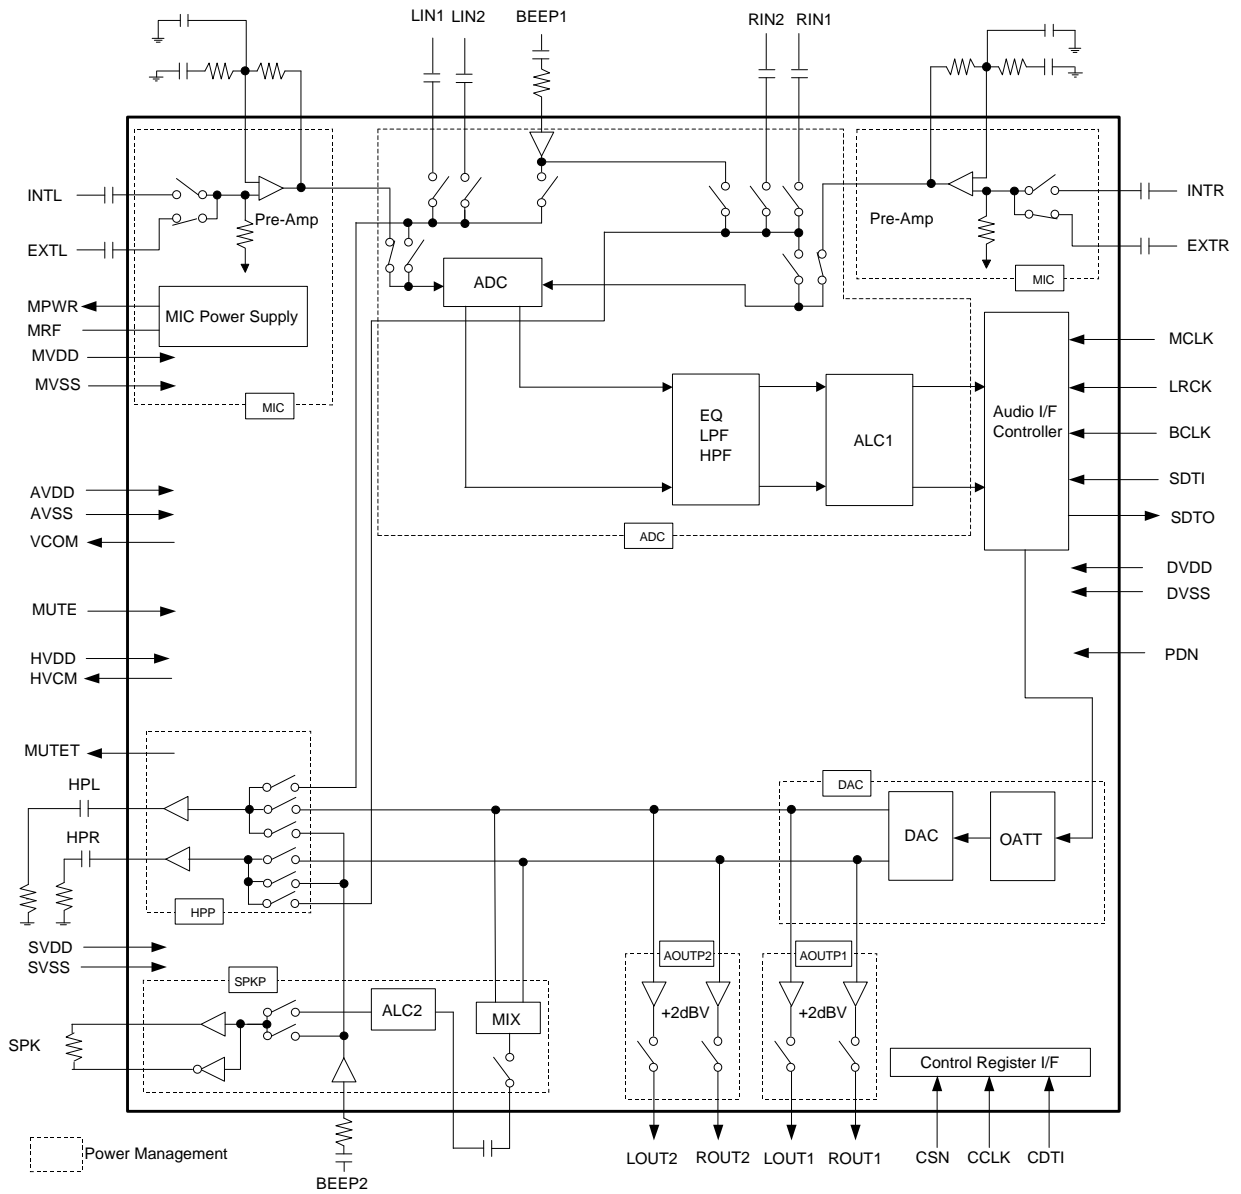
LIN1 LIN2 BEEP1 RIN2 RIN1

INTL
EXTL
Pre-Amp
MPWR
MRF
MIC Power Supply
MVDD
MVSS
MIC

ADC

Pre-Amp
INTR
EXTR
MIC

MCLK
LRCK
BCLK
SDTI
SDTO
Audio I/F Controller

EQ
LPF
HPF

ALC1

ADC

AVDD
AVSS
VCOM
MUTE
HVDD
HVCM

DVDD
DVSS
PDN

MUTET
HPL
HPR
HPP

DAC
DAC
OATT

SVDD
SVSS
SPKP
SPK
ALC2
MIX

AOUTP2
+2dBV
AOUTP1
+2dBV

Control Register I/F

Power Management
BEEP2
LOUT2 ROUT2 LOUT1 ROUT1 CSN CCLK CDTI